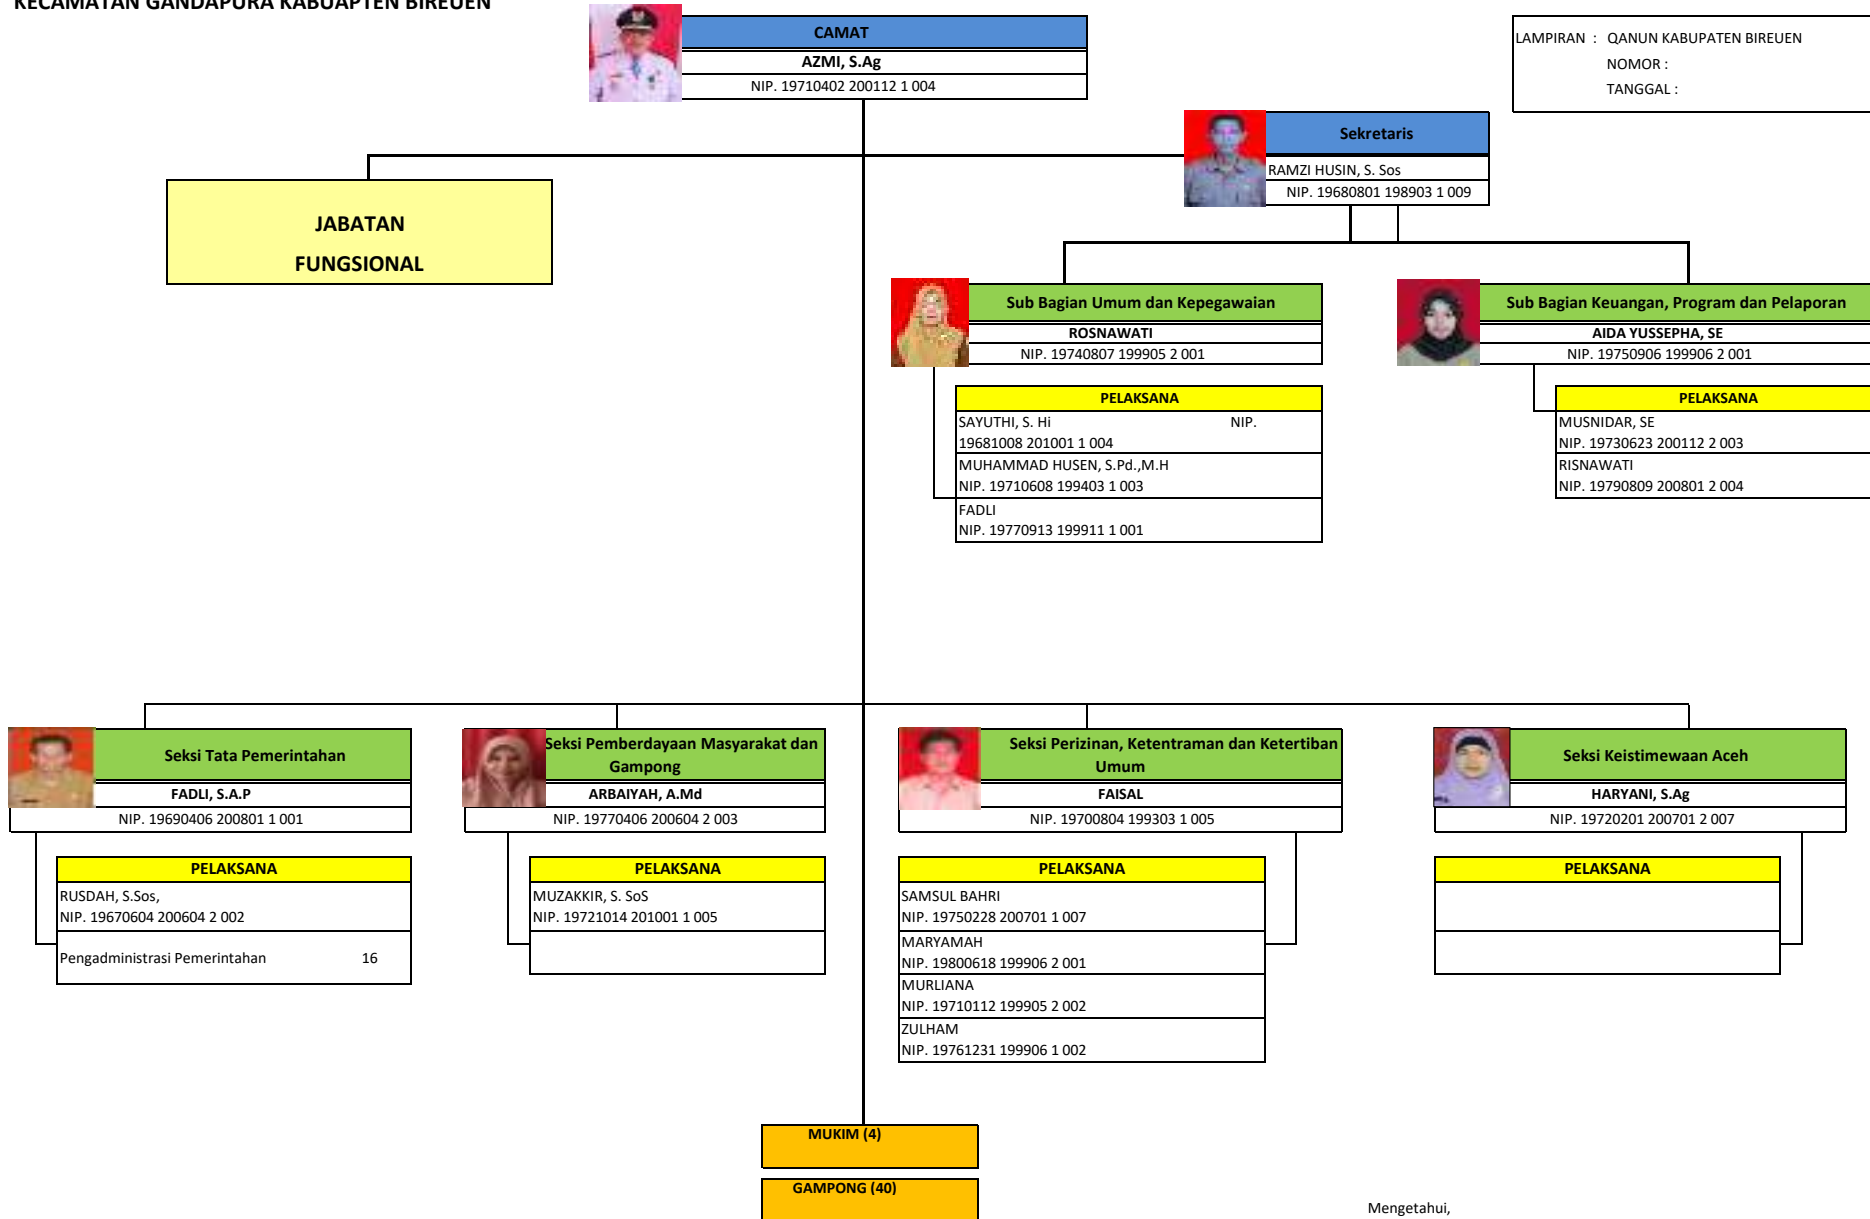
KECAMATAN GANDAPURA KABUAPTEN BIREUEN

CAMAT
AZMI, S.Ag
NIP. 19710402 200112 1 004

LAMPIRAN : QANUN KABUPATEN BIREUEN
NOMOR :
TANGGAL :

Sekretaris
RAMZI HUSIN, S. Sos
NIP. 19680801 198903 1 009

JABATAN FUNGSIONAL

Sub Bagian Umum dan Kepegawaian
ROSNAWATI
NIP. 19740807 199905 2 001

PELAKSANA
SAYUTHI, S. Hi NIP. 19681008 201001 1 004
MUHAMMAD HUSEN, S.Pd.,M.H
NIP. 19710608 199403 1 003
FADLI
NIP. 19770913 199911 1 001

Sub Bagian Keuangan, Program dan Pelaporan
AIDA YUSSEPHA, SE
NIP. 19750906 199906 2 001

PELAKSANA
MUSNIDAR, SE
NIP. 19730623 200112 2 003
RISNAWATI
NIP. 19790809 200801 2 004

Seksi Tata Pemerintahan
FADLI, S.A.P
NIP. 19690406 200801 1 001

PELAKSANA
RUSDAH, S.Sos,
NIP. 19670604 200604 2 002
Pengadministrasi Pemerintahan 16

Seksi Pemberdayaan Masyarakat dan Gampong
ARBAIYAH, A.Md
NIP. 19770406 200604 2 003

PELAKSANA
MUZAKKIR, S. SoS
NIP. 19721014 201001 1 005

Seksi Perizinan, Ketentraman dan Ketertiban Umum
FAISAL
NIP. 19700804 199303 1 005

PELAKSANA
SAMSUL BAHRI
NIP. 19750228 200701 1 007
MARYAMAH
NIP. 19800618 199906 2 001
MURLIANA
NIP. 19710112 199905 2 002
ZULHAM
NIP. 19761231 199906 1 002

Seksi Keistimewaan Aceh
HARYANI, S.Ag
NIP. 19720201 200701 2 007

PELAKSANA

MUKIM (4)

GAMPONG (40)

Mengetahui,